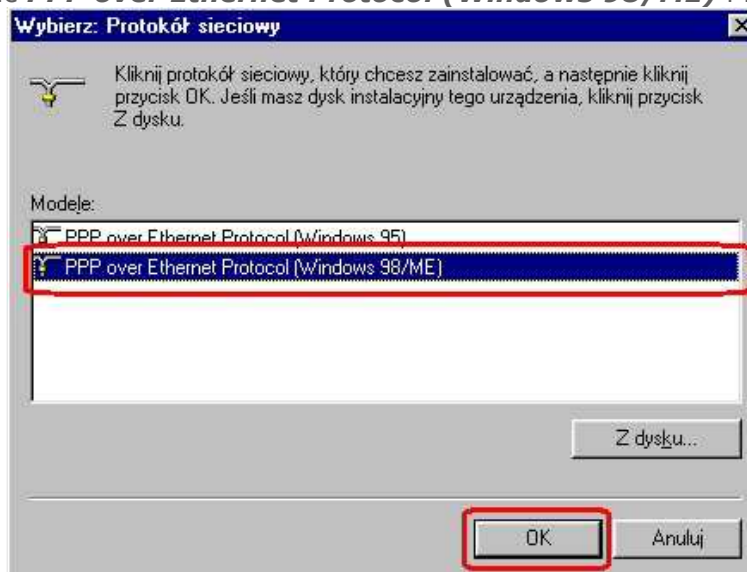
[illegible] PPP over Ethernet Protocol (Windows 98/ME) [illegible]

Wybierz: Protokół sieciowy

Kliknij protokół sieciowy, który chcesz zainstalować, a następnie kliknij przycisk OK. Jeśli masz dysk instalacyjny tego urządzenia, kliknij przycisk Z dysku.

Modele:

PPP over Ethernet Protocol (Windows 95)
PPP over Ethernet Protocol (Windows 98/ME)

Z dysku...

OK

Anuluj